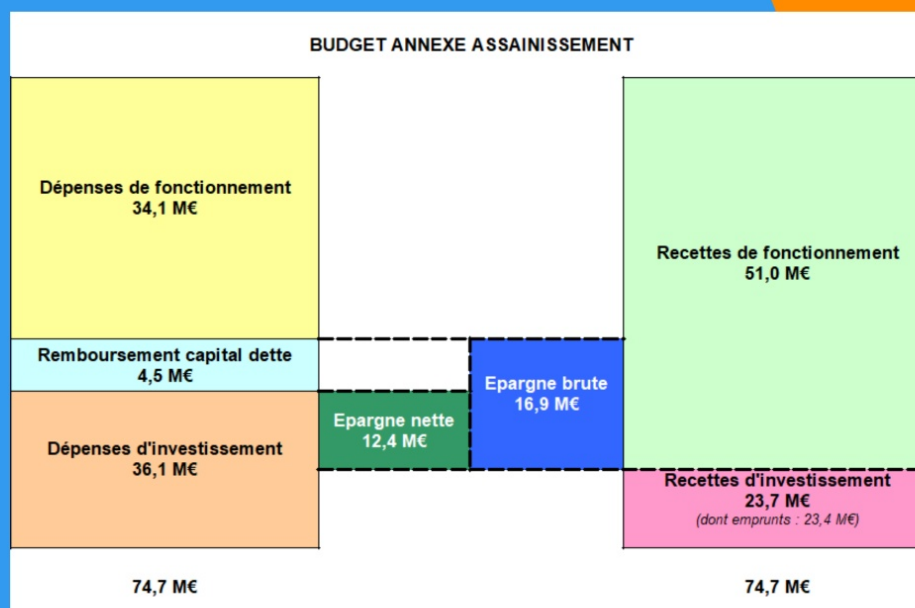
BUDGET ANNEXE ASSAINISSEMENT

Dépenses de fonctionnement
34,1 M€

Remboursement capital dette
4,5 M€

Dépenses d'investissement
36,1 M€

Epargne nette
12,4 M€

Epargne brute
16,9 M€

Recettes de fonctionnement
51,0 M€

Recettes d'investissement
23,7 M€
(dont emprunts : 23,4 M€)

74,7 M€

74,7 M€